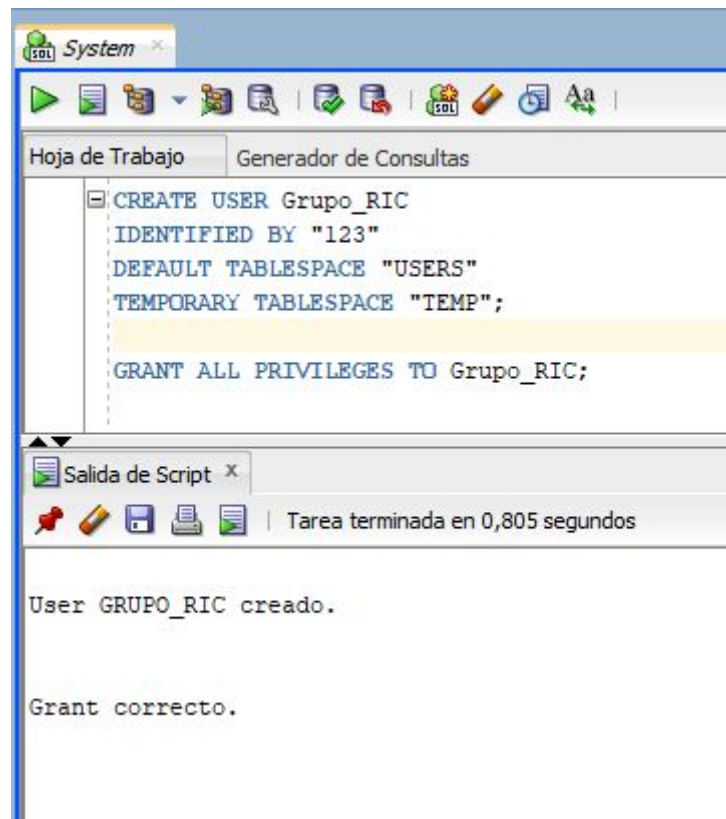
System

Hoja de Trabajo Generador de Consultas

CREATE USER Grupo_RIC
IDENTIFIED BY "123"
DEFAULT TABLESPACE "USERS"
TEMPORARY TABLESPACE "TEMP";

GRANT ALL PRIVILEGES TO Grupo_RIC;

Salida de Script

Tarea terminada en 0,805 segundos

User GRUPO_RIC creado.

Grant correcto.